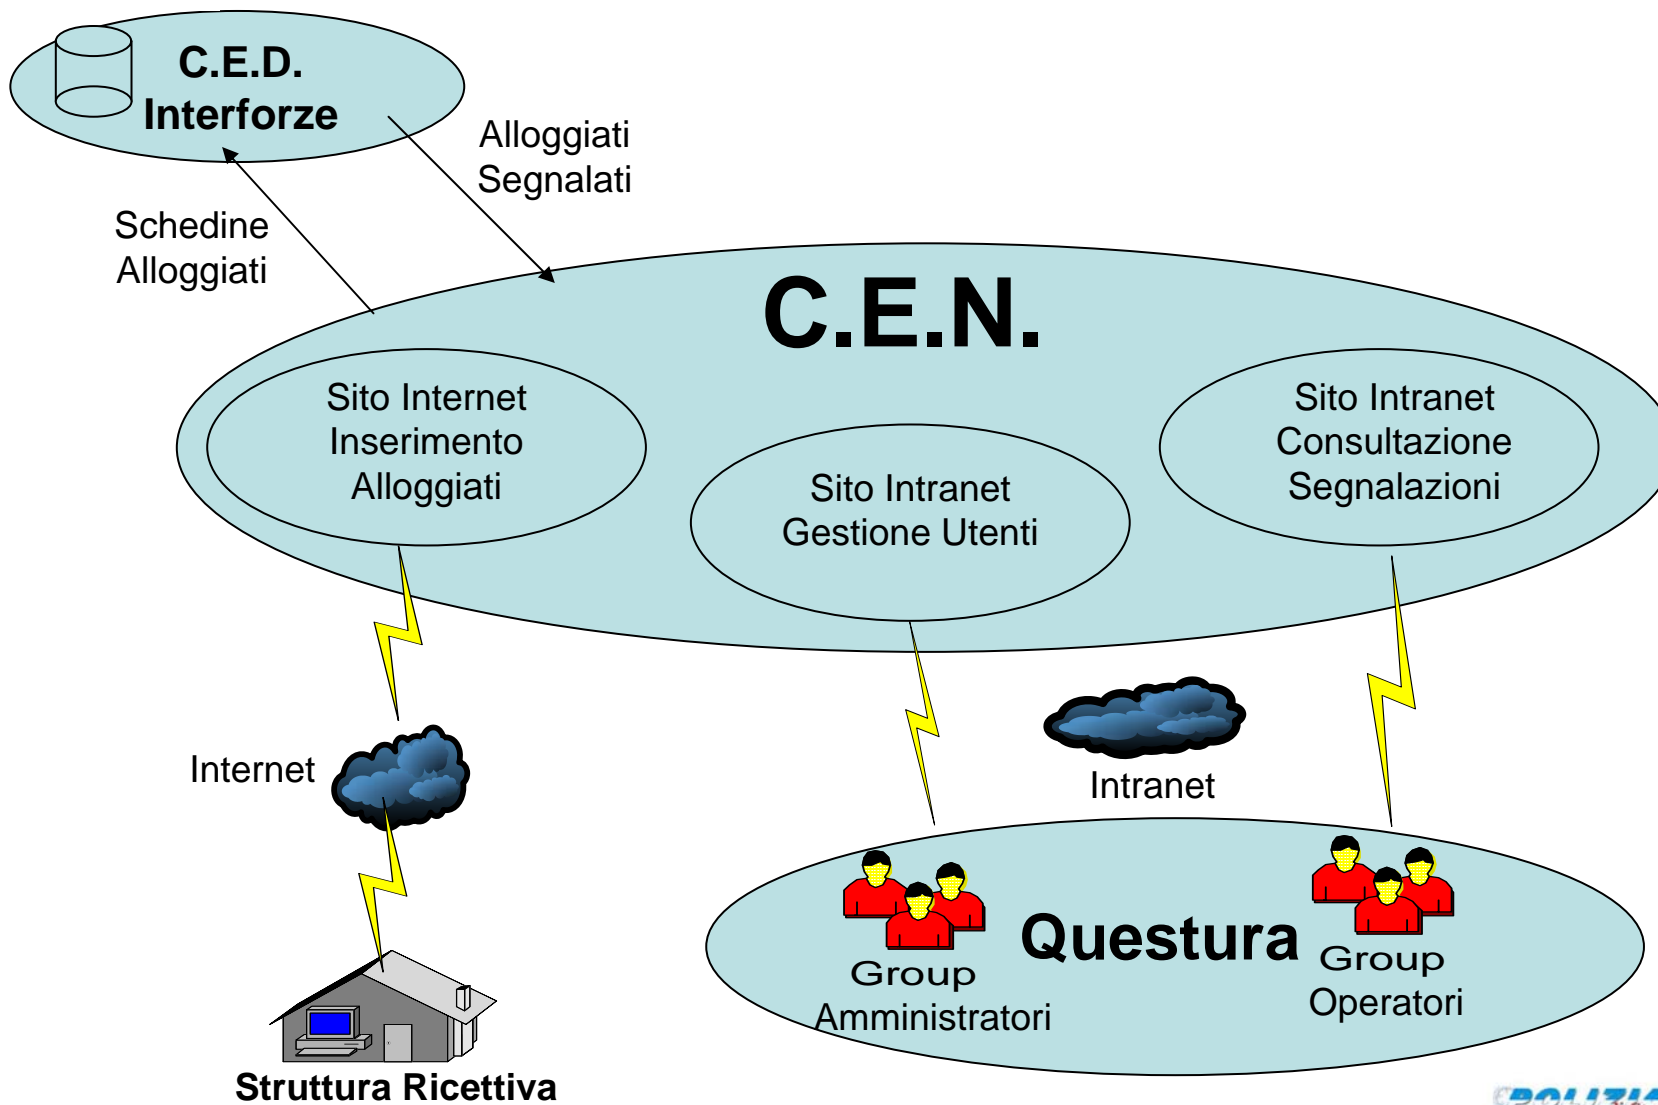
C.E.D. Interforze

Alloggiati Segnalati

Schedine Alloggiati

C.E.N.

Sito Internet Inserimento Alloggiati

Sito Intranet Gestione Utenti

Sito Intranet Consultazione Segnalazioni

Internet

Intranet

Questura

Group Amministratori

Group Operatori

Struttura Ricettiva

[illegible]